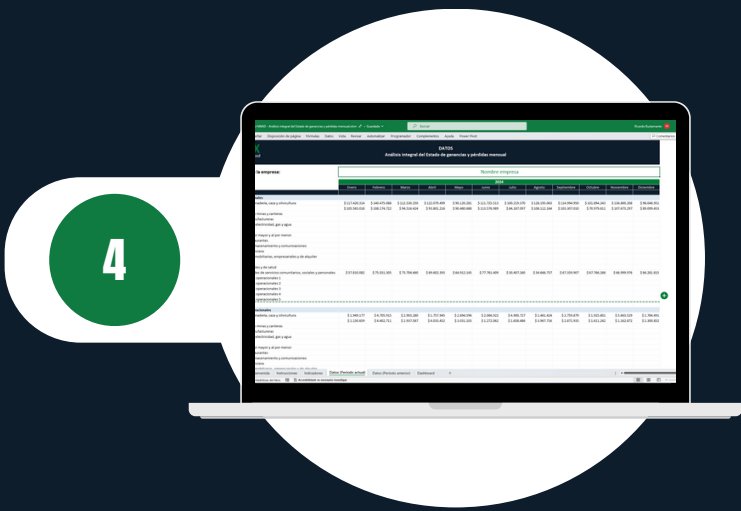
4

DATOS
Análisis integral del Estado de ganancias y pérdidas mensual

Nombre empresa

2024

Enero | Febrero | Marzo | Abril | Mayo | Junio | Julio | Agosto | Septiembre | Octubre | Noviembre | Diciembre

Buscar

Inicio | Disposición de página | Fórmulas | Datos | Revisar | Vista | Automatizar | Programador | Complementos | Ayuda | Power Pivot

Bienvenida | Instrucciones | Indicadores | Datos (Período actual) | Datos (Período anterior) | Dashboard | +

Accesibilidad: es necesario investigar